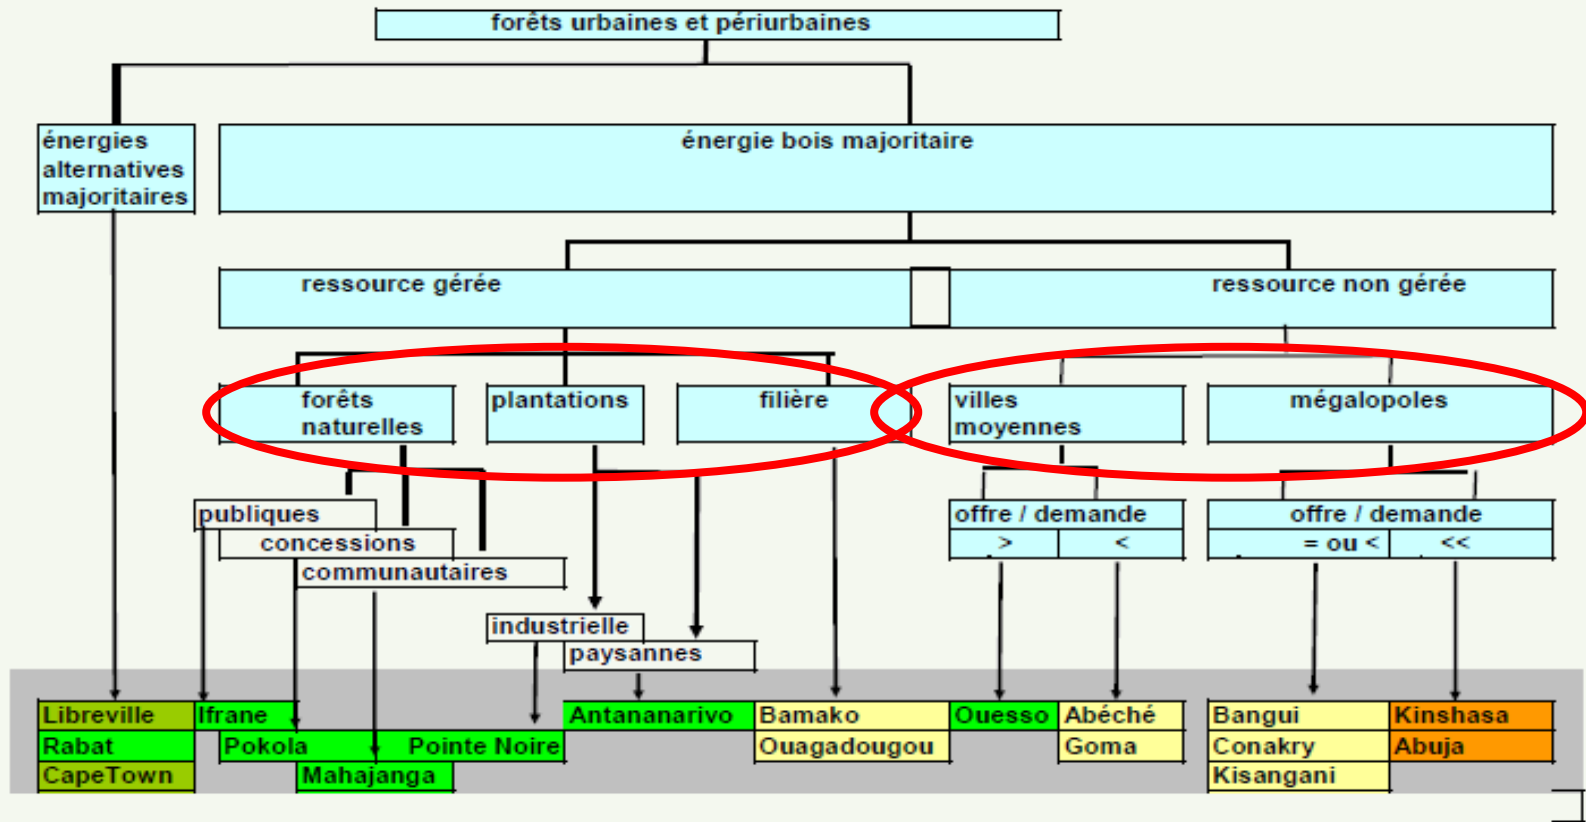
forêts urbaines et périurbaines

énergies alternatives majoritaires

énergie bois majoritaire

ressource gérée

ressource non gérée

forêts naturelles

plantations

filière

villes moyennes

mégalopoles

publiques

concessions

communautaires

industrielle

paysannes

offre / demande

>

<

offre / demande

= ou <

<<

Libreville

Ifrane

Rabat

Pokola

Pointe Noire

CapeTown

Mahajanga

Antananarivo

Bamako

Ouagadougou

Ouesso

Abéché

Goma

Bangui

Conakry

Kisangani

Kinshasa

Abuja